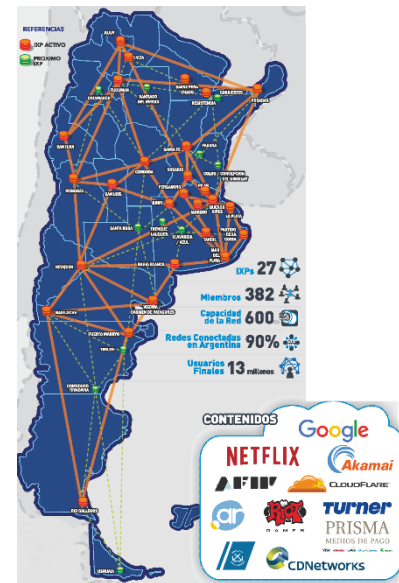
REFERENCIAS
IXP ACTIVO
PROXIMO IXP

SALTA
JUJUY
TUCUMAN
CATAMARCA
SANTIAGO DEL ESTERO
SANTA FE
RESISTENCIA
CORRIENTES
POSADAS
SAN JUAN
CORDOBA
ROSARIO
SAN LUIS
MENDOZA
LA PLATA
BAHIA BLANCA
NEUQUEN
MAR DEL PLATA
BARILOCHE
PUERTO MADRYN
TRELEW
COMODORO RIVADAVIA
RIO GALLEGOS
USHUAIA

IXPs 27
Miembros 382
Capacidad de la Red 600
Redes Conectadas en Argentina 90%
Usuarios Finales 13 millones

CONTENIDOS
Google
NETFLIX
Akamai
CLOUDFLARE
Turner
PRISMA MEDIOS DE PAGO
CDNetworks